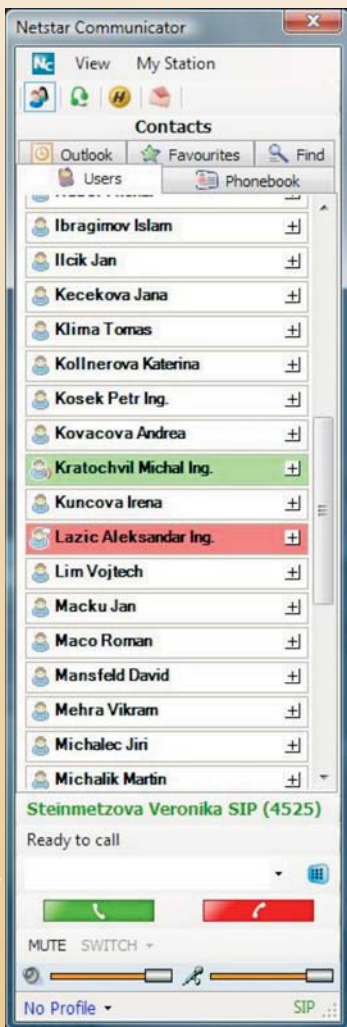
Netstar Communicator

View My Station

Contacts

Outlook Favourites Find

Users Phonebook

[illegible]

Ibragimov Islam

Ilcik Jan

Kecekova Jana

Klima Tomas

Kollnerova Katerina

Kosek Petr Ing.

Kovacova Andrea

Kratochvil Michal Ing.

Kuncova Irena

Lazic Aleksandar Ing.

Lim Vojtech

Macku Jan

Maco Roman

Mansfeld David

Mehra Vikram

Michalec Jiri

Michalik Martin

Steinmetzova Veronika SIP (4525)

Ready to call

MUTE SWITCH

No Profile

SIP